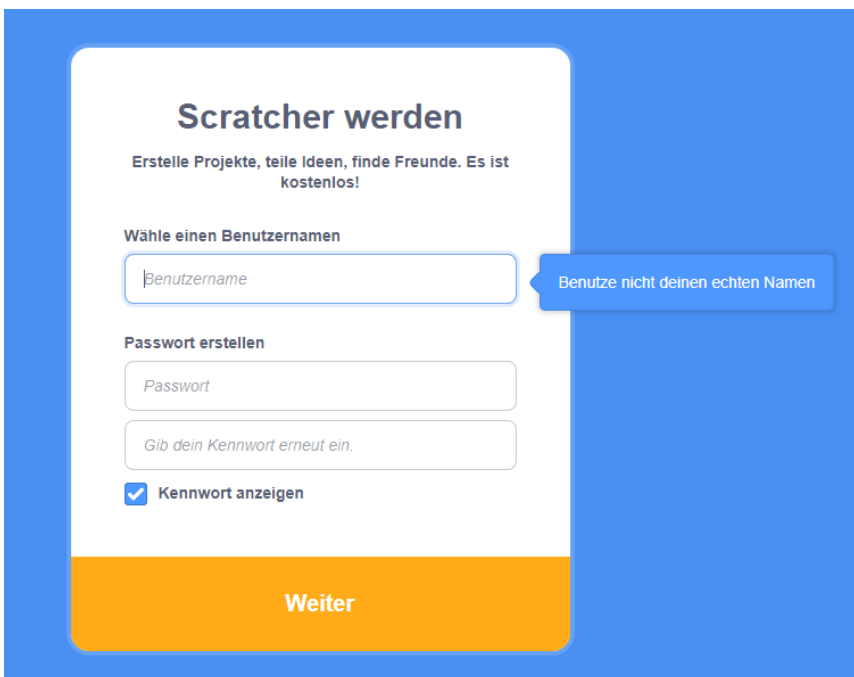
Scratcher werden

Erstelle Projekte, teile Ideen, finde Freunde. Es ist kostenlos!

Wähle einen Benutzernamen

Benutzername

Benutze nicht deinen echten Namen

Passwort erstellen

Passwort

Gib dein Kennwort erneut ein.

Kennwort anzeigen

Weiter